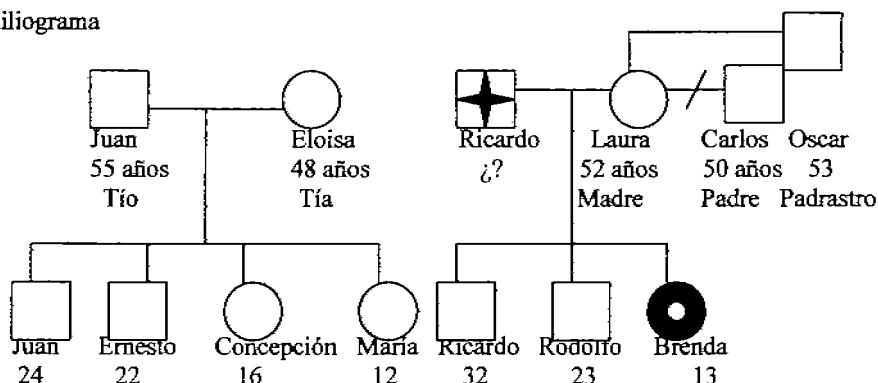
iliograma

Juan
55 años
Tío

Eloisa
48 años
Tía

Ricardo
¿?

Laura
52 años
Madre

Carlos
50 años
Padre

Oscar
53
Padrastro

Juan
24

Ernesto
22

Concepción
16

María
12

Ricardo
32

Rodolfo
23

Brenda
13